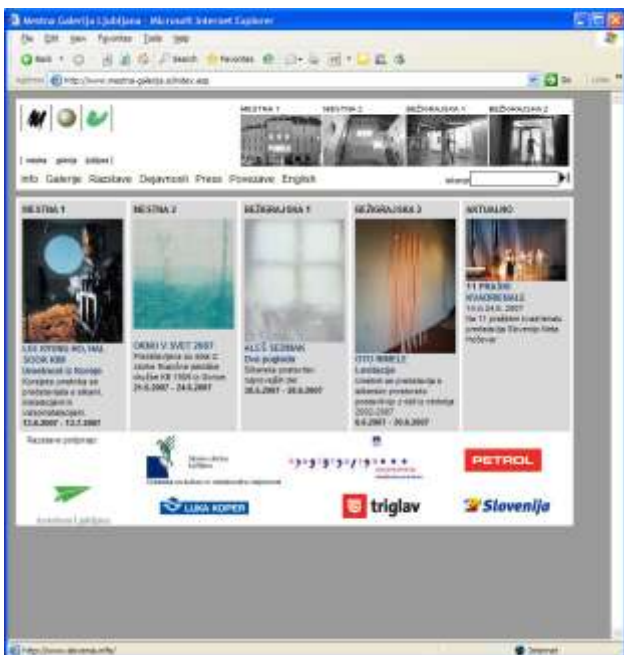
Mestna Galerija Ljubljana - Microsoft Internet Explorer

File Edit View Favorites Tools Help

Back Search Favorites

Address http://www.mestna-galerija.si/index.asp

Go Links

MESTNA 1 MESTNA 2 BEŽIGRAJSKA 1 BEŽIGRAJSKA 2

[ mestna galerija ljubljana ]

Info Galerije Razstave Depavnosti Press Povezave English

iskanje

MESTNA 1

LEE KYUNG-HO/LIMA SOOK KIM
Umetnost iz Koreje
Koncepti predstavlja ... instalacijami in videoinstalacijami
12.6.2007 - 12.7.2007

MESTNA 2

OKNO V SVET 2007
Predstavitev ... 24.5.2007 - 24.6.2007

BEŽIGRAJSKA 1

ALEŠ SEDMAK
Dva pogleda
Sferska ... 28.5.2007 - 28.6.2007

BEŽIGRAJSKA 2

OTO RIMELE
Levitacija
... 2002-2007
6.6.2007 - 28.6.2007

AKTUALNO

11 PRAŠKI KVADRIENALE
14.6.-24.6.2007
Na 11. praškem kvadrienalu predstavlja Slovenija Neta Hočevar

Razstave podpirajo:

Mestna občina Ljubljana

PETROL

LUKA KOPER

triglav

Slovenija

http://www.slovenia.info/

Internet